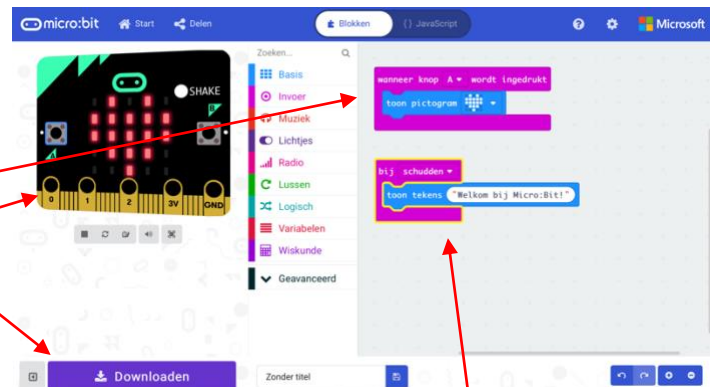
micro:bit Start Delen
Blokken {} JavaScript
Microsoft
SHAKE
A B
0 1 2 3V GND
Zoeken...
Basis
Invoer
Muziek
Lichtjes
Radio
Lussen
Logisch
Variabelen
Wiskunde
Geavanceerd
wanneer knop A wordt ingedrukt
toon pictogram
bij schudden
toon tekens "Welkom bij Micro:Bit!"
Downloaden
Zonder titel